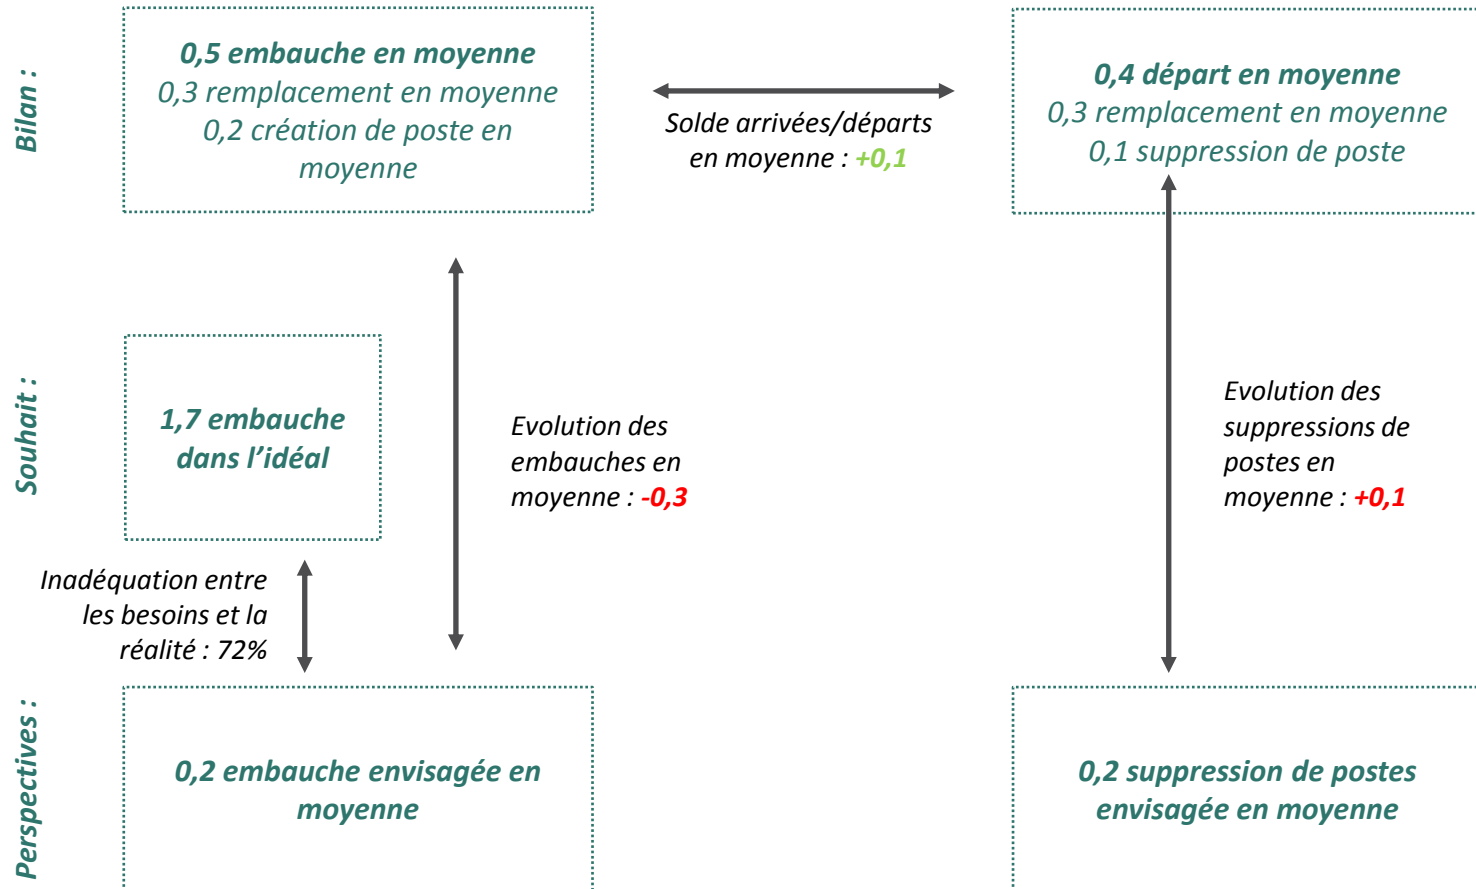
Bilan :

0,5 embauche en moyenne
0,3 remplacement en moyenne
0,2 création de poste en moyenne

Solde arrivées/départs en moyenne : +0,1

0,4 départ en moyenne
0,3 remplacement en moyenne
0,1 suppression de poste

Souhait :

1,7 embauche dans l'idéal

Evolution des embauches en moyenne : -0,3

Evolution des suppressions de postes en moyenne : +0,1

Inadéquation entre les besoins et la réalité : 72%

Perspectives :

0,2 embauche envisagée en moyenne

0,2 suppression de postes envisagée en moyenne